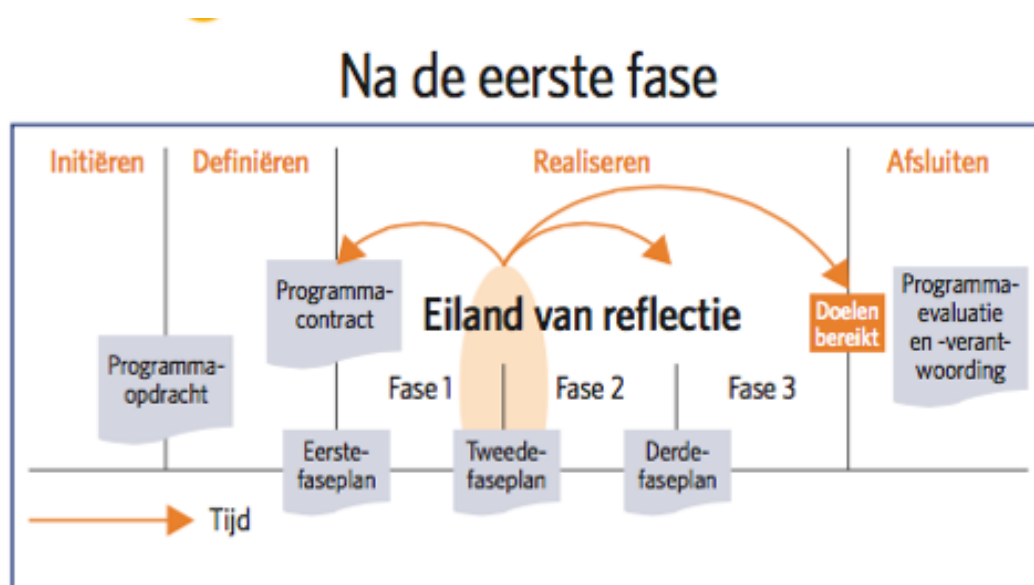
Na de eerste fase

Initiëren
Definiëren
Realiseren
Afsluiten

Programmacontract

Eiland van reflectie

Doelen bereikt

Programmaevaluatie en -verantwoording

Programmaopdracht

Fase 1
Fase 2
Fase 3

Eerstefaseplan
Tweedefaseplan
Derdefaseplan

Tijd